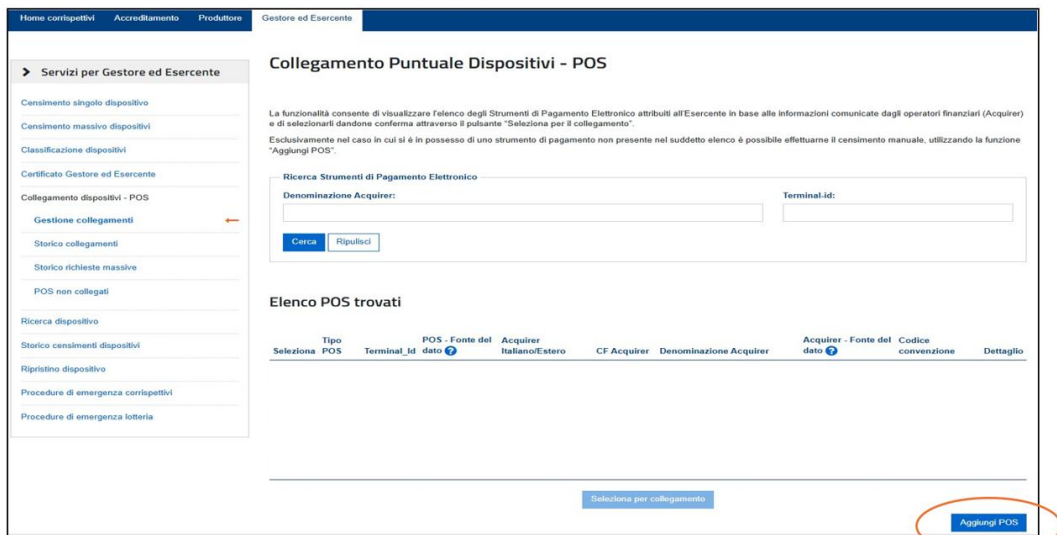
Home corrispettivi Accreditamento Produttore Gestore ed Esercente

Servizi per Gestore ed Esercente

Censimento singolo dispositivo
Censimento massivo dispositivi
Classificazione dispositivi
Certificato Gestore ed Esercente
Collegamento dispositivi - POS
Gestione collegamenti
Storico collegamenti
Storico richieste massive
POS non collegati
Ricerca dispositivo
Storico censimenti dispositivi
Ripristino dispositivo
Procedure di emergenza corrispettivi
Procedure di emergenza lotteria

Collegamento Puntuale Dispositivi - POS

La funzionalità consente di visualizzare l'elenco degli Strumenti di Pagamento Elettronico attribuiti all'Esercente in base alle informazioni comunicate dagli operatori finanziari (Acquirer) e di selezionarli dandone conferma attraverso il pulsante "Seleziona per il collegamento".

Esclusivamente nel caso in cui si è in possesso di uno strumento di pagamento non presente nel suddetto elenco è possibile effettuarne il censimento manuale, utilizzando la funzione "Aggiungi POS".

Ricerca Strumenti di Pagamento Elettronico

Denominazione Acquirer:

Terminal-id:

Cerca Ripulisci

Elenco POS trovati

| Seleziona | Tipo POS | Terminal_Id | POS - Fonte del dato | Acquirer Italiano/Estero | CF Acquirer | Denominazione Acquirer | Acquirer - Fonte del dato | Codice convenzione | Dettaglio |
|---|---|---|---|---|---|---|---|---|---|

Seleziona per collegamento

Aggiungi POS